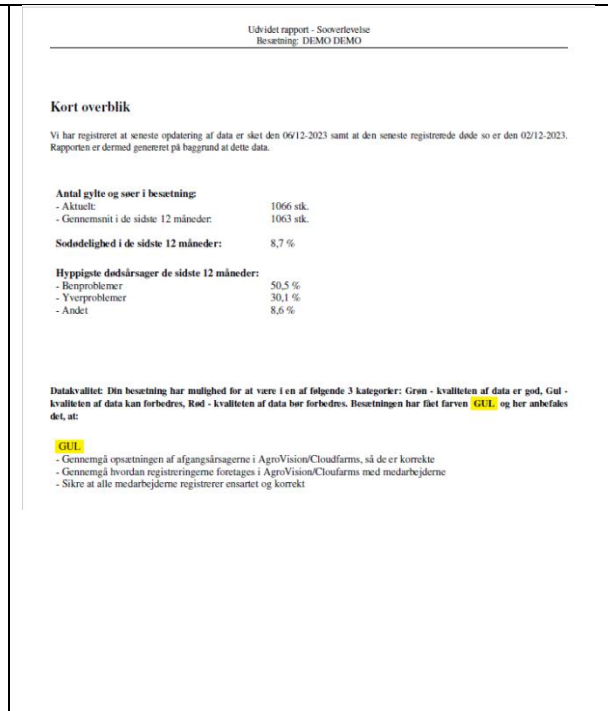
Udvidet rapport - Sooverlevelse
Besætning: DEMO DEMO

Kort overblik

Vi har registreret at seneste opdatering af data er sket den 06/12-2023 samt at den seneste registrerede døde so er den 02/12-2023. Rapporten er dermed genereret på baggrund at dette data.

Antal gylte og søer i besætning:
- Aktuelt: 1066 stk.
- Gennemsnit i de sidste 12 måneder: 1063 stk.

Sodødelighed i de sidste 12 måneder: 8,7 %

Hyppigste dødsårsager de sidste 12 måneder:
- Benproblemer 50,5 %
- Yverproblemer 30,1 %
- Andet 8,6 %

Datakvalitet: Din besætning har mulighed for at være i en af følgende 3 kategorier: Grøn - kvaliteten af data er god, Gul - kvaliteten af data kan forbedres, Rød - kvaliteten af data bør forbedres. Besætningen har fået farven GUL og her anbefales det, at:

GUL
- Gennemgå opsætningen af afgangsårsagerne i AgroVision/Cloudfarms, så de er korrekte
- Gennemgå hvordan registreringerne foretages i AgroVision/Cloufarms med medarbejderne
- Sikre at alle medarbejderne registrerer ensartet og korrekt